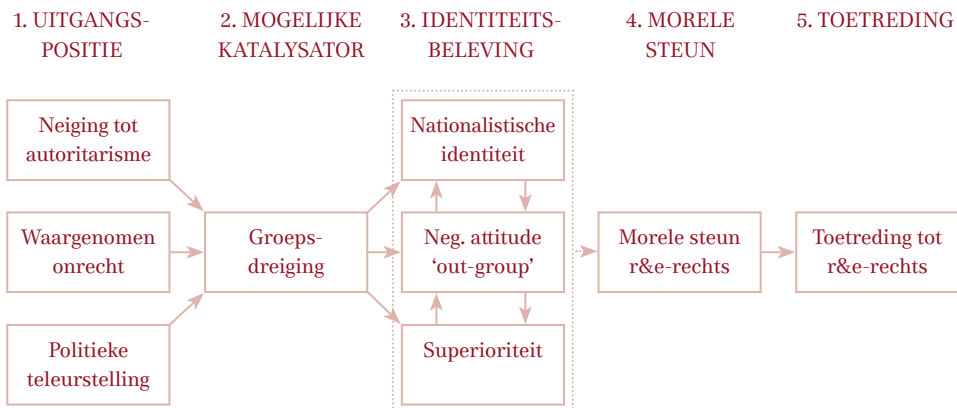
1. UITGANGSPOSITIE

2. MOGELIJKE KATALYSATOR

3. IDENTITEITSBELEVING

4. MORELE STEUN

5. TOETREDING

Neiging tot autoritarisme

Waargenomen onrecht

Politieke teleurstelling

Groepsdreiging

Nationalistische identiteit

Neg. attitude ‘out-group’

Superioriteit

Morele steun r&e-rechts

Toetreding tot r&e-rechts